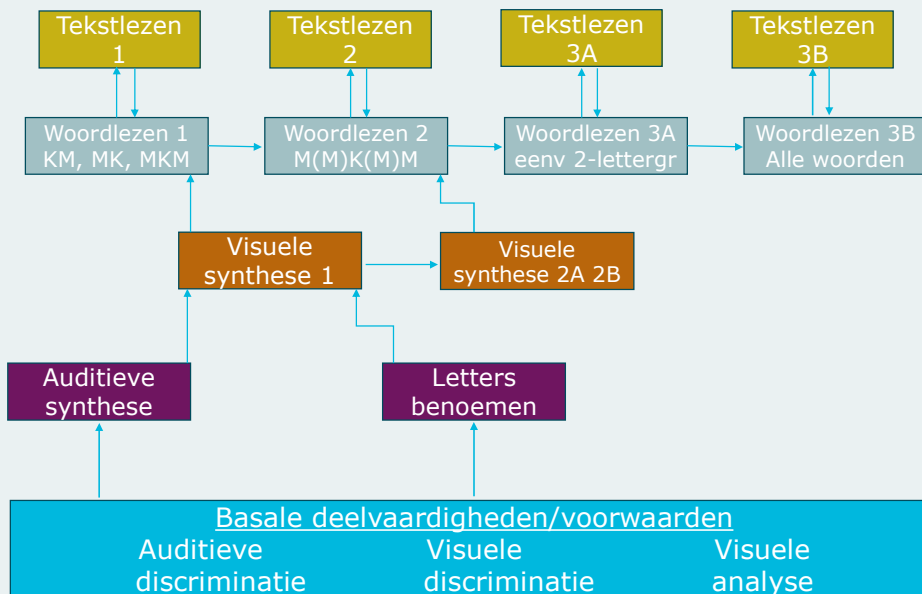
Tekstlezen 1

Tekstlezen 2

Tekstlezen 3A

Tekstlezen 3B

Woordlezen 1
KM, MK, MKM

Woordlezen 2
M(M)K(M)M

Woordlezen 3A
eenv 2-lettergr

Woordlezen 3B
Alle woorden

Visuele synthese 1

Visuele synthese 2A 2B

Auditieve synthese

Letters benoemen

Basale deelvaardigheden/voorwaarden

Auditieve discriminatie

Visuele discriminatie

Visuele analyse